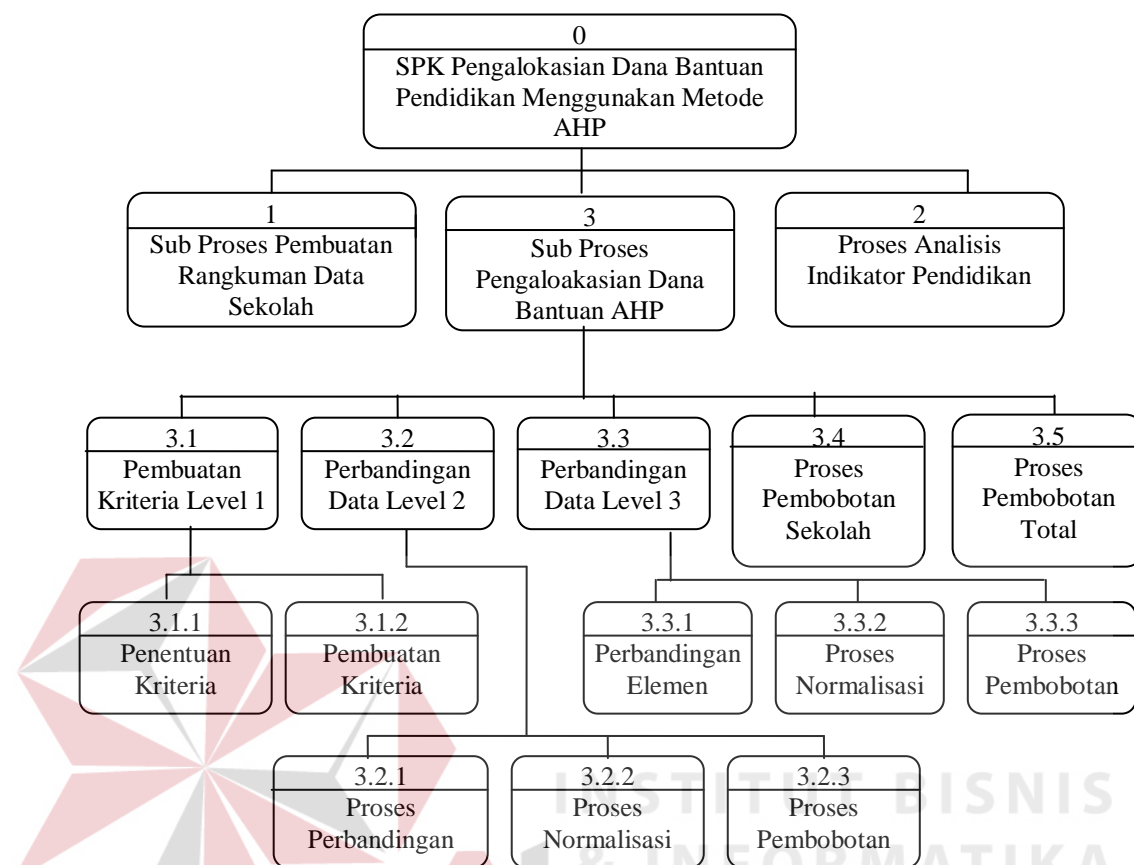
0
SPK Pengalokasian Dana Bantuan Pendidikan Menggunakan Metode AHP

1
Sub Proses Pembuatan Rangkuman Data Sekolah

3
Sub Proses Pengaloakasian Dana Bantuan AHP

2
Proses Analisis Indikator Pendidikan

3.1
Pembuatan Kriteria Level 1

3.2
Perbandingan Data Level 2

3.3
Perbandingan Data Level 3

3.4
Proses Pembobotan Sekolah

3.5
Proses Pembobotan Total

3.1.1
Penentuan Kriteria

3.1.2
Pembuatan Kriteria

3.3.1
Perbandingan Elemen

3.3.2
Proses Normalisasi

3.3.3
Proses Pembobotan

3.2.1
Proses Perbandingan

3.2.2
Proses Normalisasi

3.2.3
Proses Pembobotan

INSTITUT BISNIS & INFORMATIKA